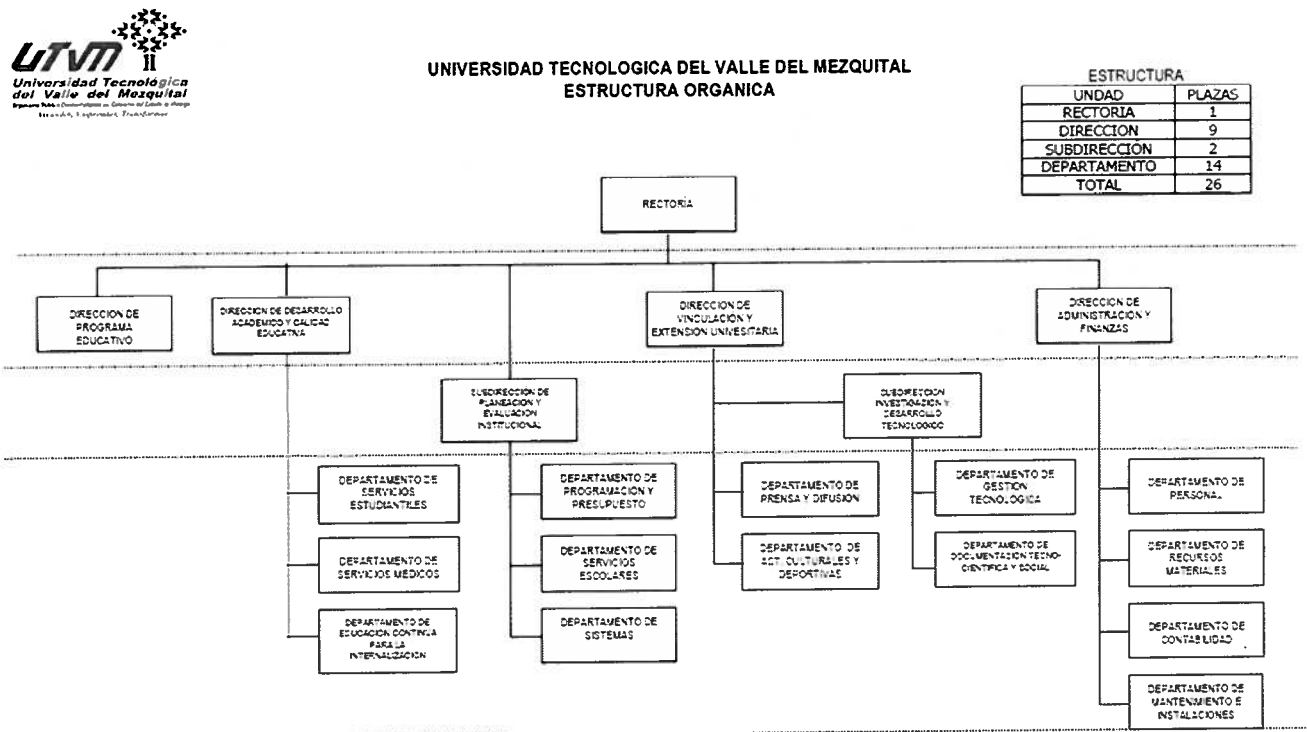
UTVM II
Universidad Tecnológica del Valle del Mezquital
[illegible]
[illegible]

UNIVERSIDAD TECNOLOGICA DEL VALLE DEL MEZQUITAL
ESTRUCTURA ORGANICA

ESTRUCTURA

| UNDAD | PLAZAS |
|---|---|
| RECTORIA | 1 |
| DIRECCION | 9 |
| SUBDIRECCION | 2 |
| DEPARTAMENTO | 14 |
| TOTAL | 26 |

RECTORIA

DIRECCION DE PROGRAMA EDUCATIVO

DIRECCION DE DESARROLLO ACADEMICO Y CALIDAD EDUCATIVA

DIRECCION DE VINCULACION Y EXTENSION UNIVESITARIA

DIRECCION DE ADMINISTRACION Y FINANZAS

SUBDIRECCION DE PLANEACION Y EVALUACION INSTITUCIONAL

SUBDIRECCION INVESTIGACION Y DESARROLLO TECNOLOGICO

DEPARTAMENTO DE SERVICIOS ESTUDIANTILES

DEPARTAMENTO DE SERVICIOS MEDICOS

DEPARTAMENTO DE EDUCACION CONTINUA PARA LA INTERNALIZACION

DEPARTAMENTO DE PROGRAMACION Y PRESUPUESTO

DEPARTAMENTO DE SERVICIOS ESCOLARES

DEPARTAMENTO DE SISTEMAS

DEPARTAMENTO DE PRENSA Y DIFUSION

DEPARTAMENTO DE ACT. CULTURALES Y DEPORTIVAS

DEPARTAMENTO DE GESTION TECNOLOGICA

DEPARTAMENTO DE DOCUMENTACION TECNO-CIENTIFICA Y SOCIAL

DEPARTAMENTO DE PERSONAL

DEPARTAMENTO DE RECURSOS MATERIALES

DEPARTAMENTO DE CONTABILIDAD

DEPARTAMENTO DE MANTENIMIENTO E INSTALACIONES